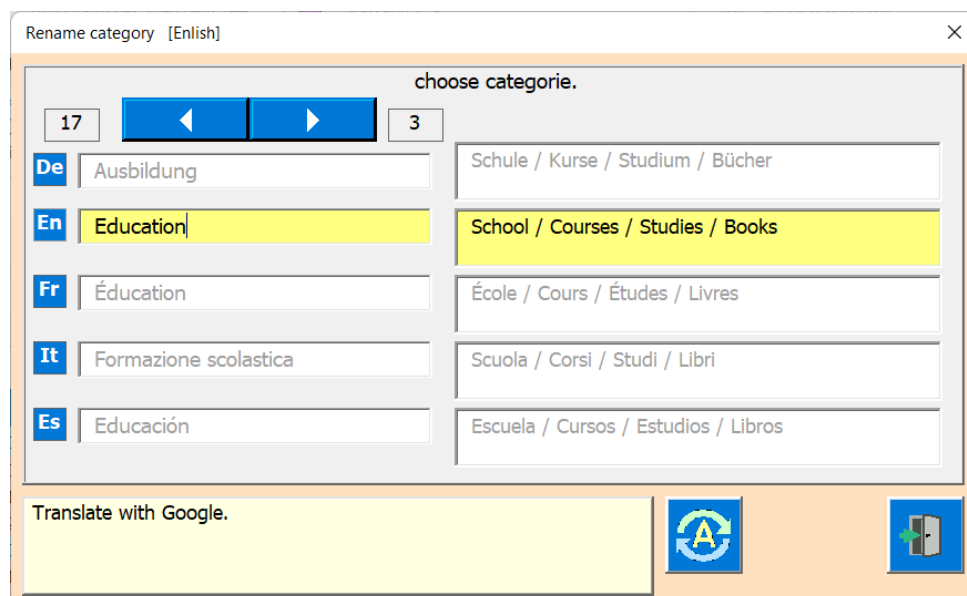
Rename category [Enlish]
×

choose categorie.

17
3

De Ausbildung
Schule / Kurse / Studium / Bücher

En Education
School / Courses / Studies / Books

Fr Éducation
École / Cours / Études / Livres

It Formazione scolastica
Scuola / Corsi / Studi / Libri

Es Educación
Escuela / Cursos / Estudios / Libros

Translate with Google.

A